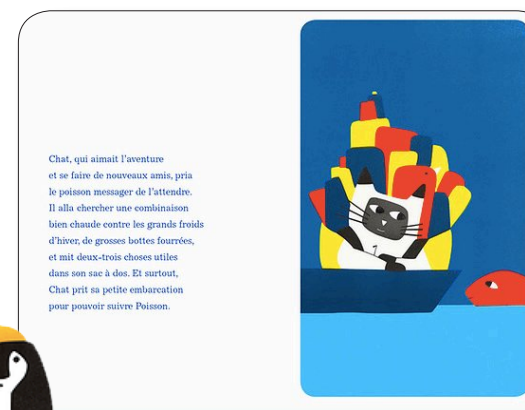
Chat, qui aimait l'aventure et se faire de nouveaux amis, pria le poisson messager de l'attendre. Il alla chercher une combinaison bien chaude contre les grands froids d'hiver, de grosses bottes fourrées, et mit deux-trois choses utiles dans son sac à dos. Et surtout, Chat prit sa petite embarcation pour pouvoir suivre Poisson.